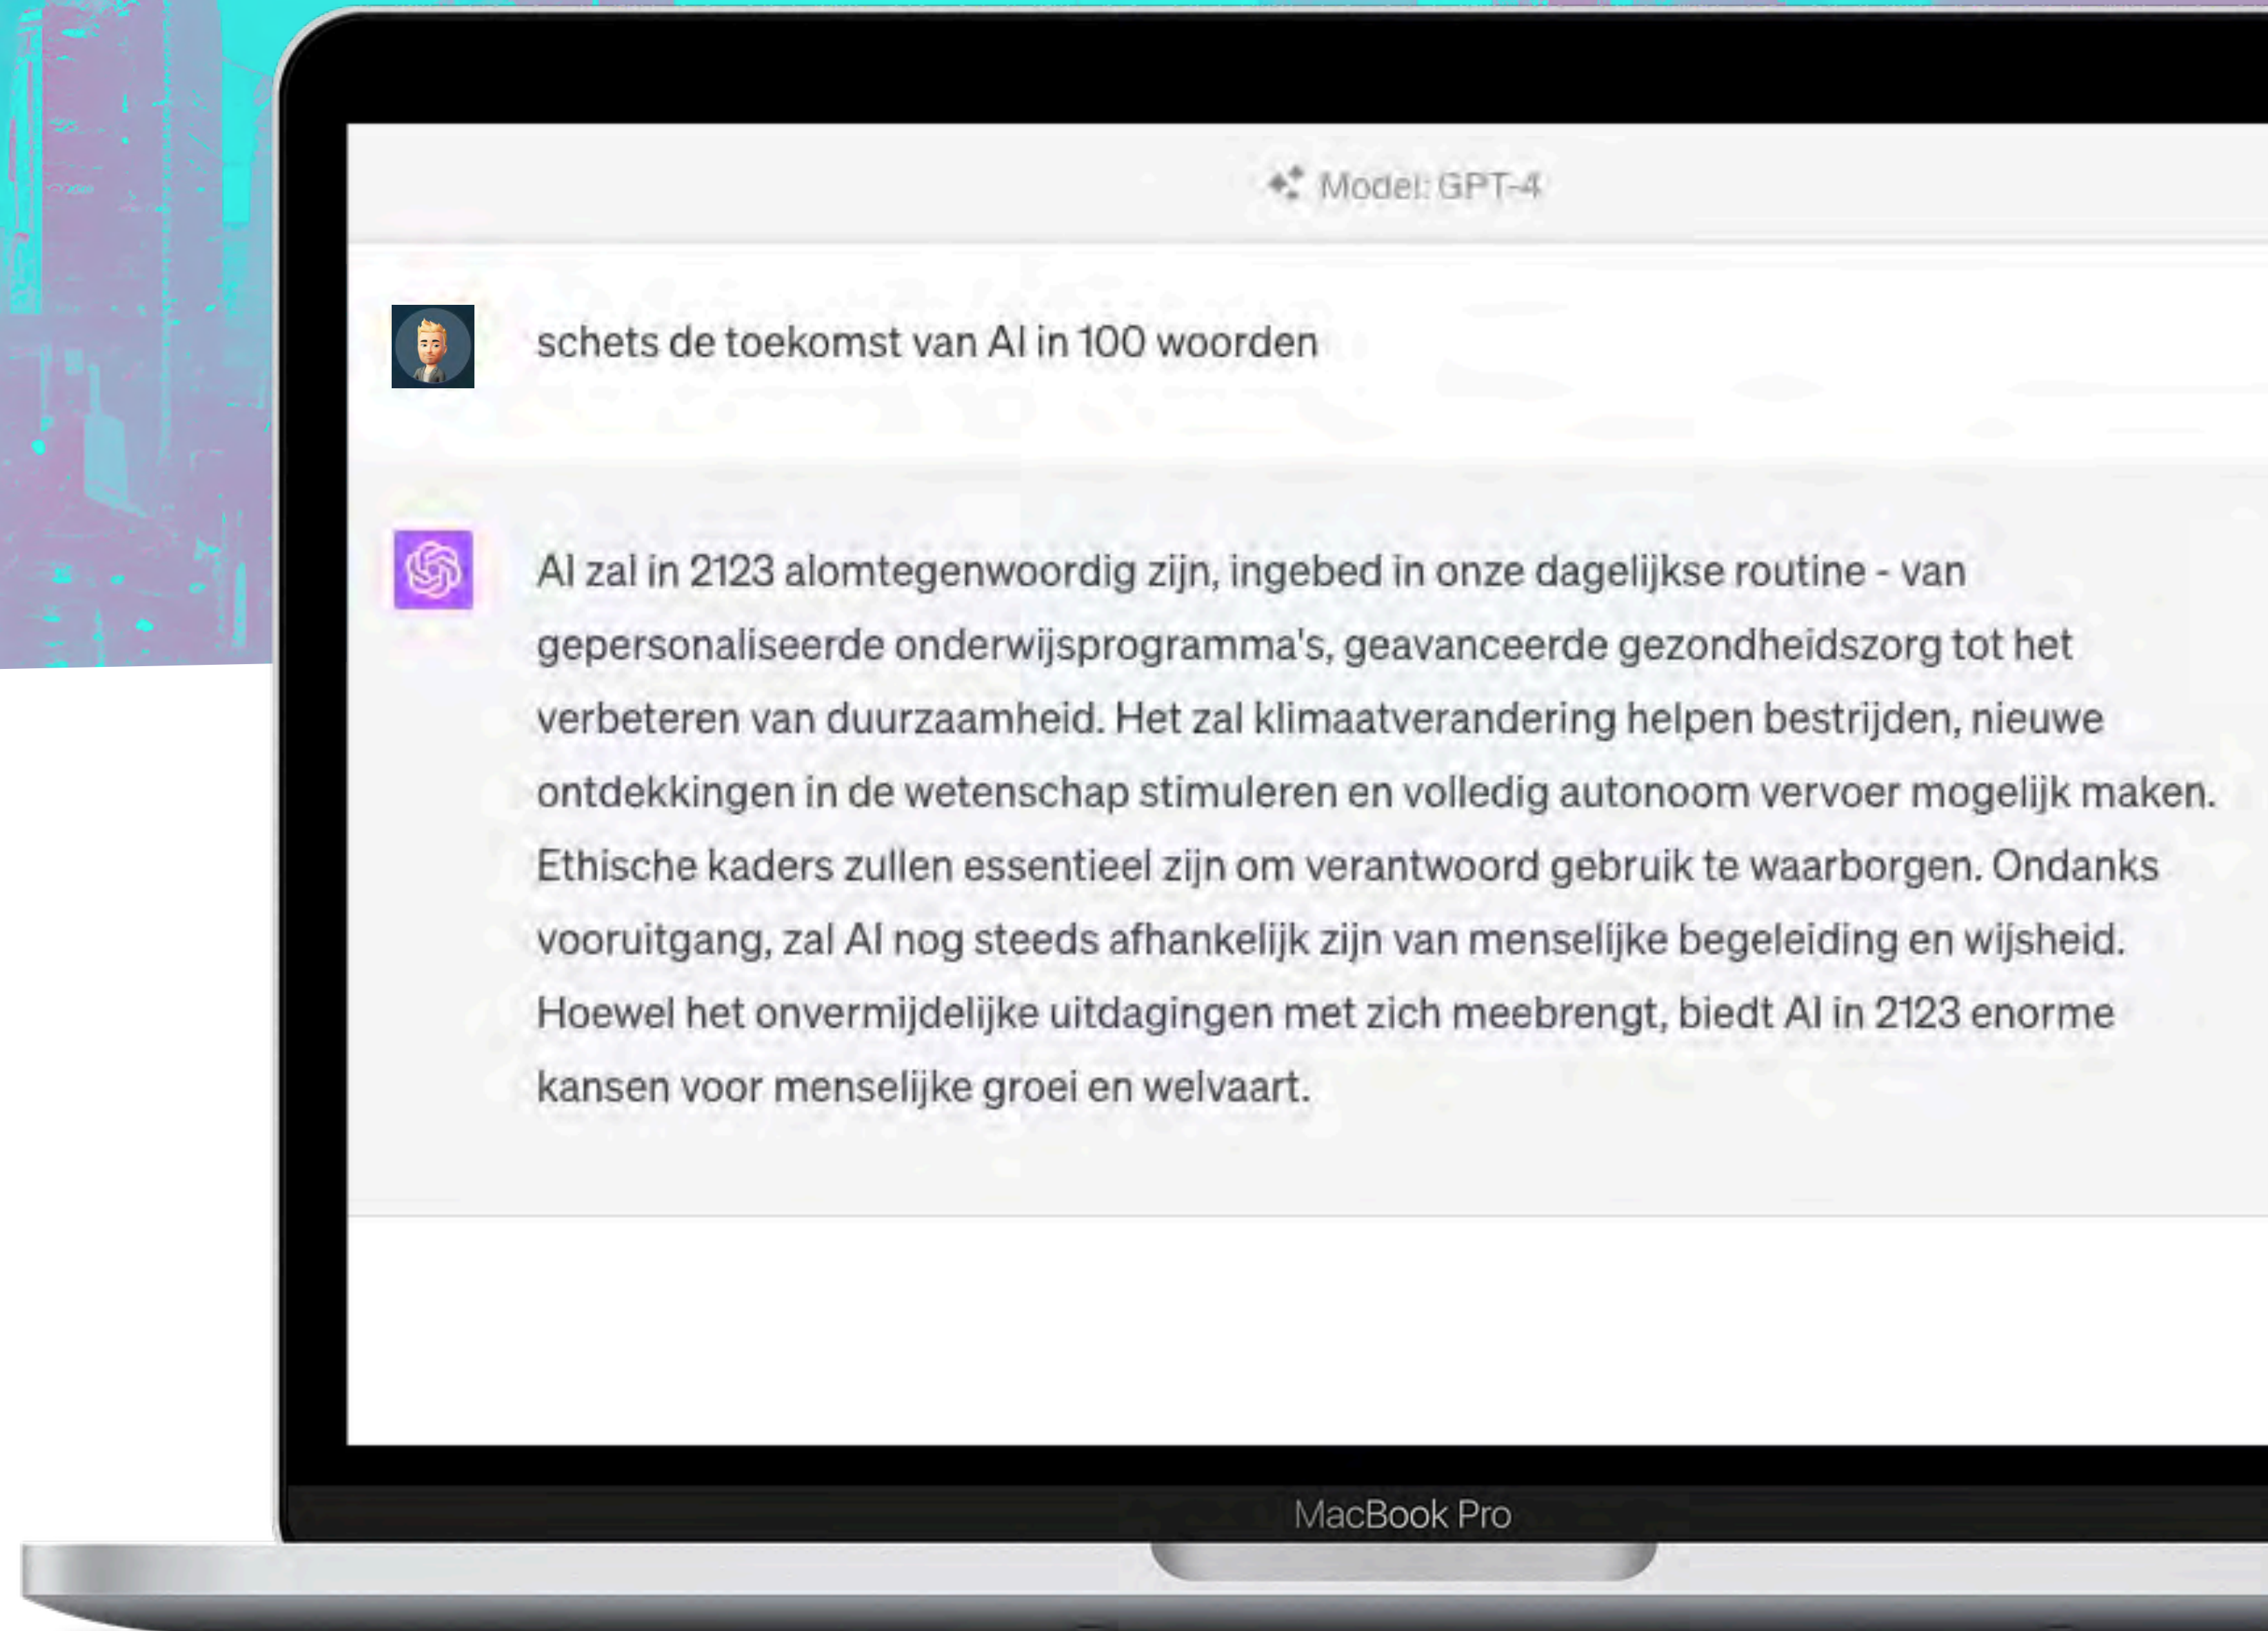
Model: GPT-4

schets de toekomst van AI in 100 woorden

AI zal in 2123 alomtegenwoordig zijn, ingebed in onze dagelijkse routine - van gepersonaliseerde onderwijsprogramma's, geavanceerde gezondheidszorg tot het verbeteren van duurzaamheid. Het zal klimaatverandering helpen bestrijden, nieuwe ontdekkingen in de wetenschap stimuleren en volledig autonoom vervoer mogelijk maken. Ethische kaders zullen essentieel zijn om verantwoord gebruik te waarborgen. Ondanks vooruitgang, zal AI nog steeds afhankelijk zijn van menselijke begeleiding en wijsheid. Hoewel het onvermijdelijke uitdagingen met zich meebrengt, biedt AI in 2123 enorme kansen voor menselijke groei en welvaart.

MacBook Pro